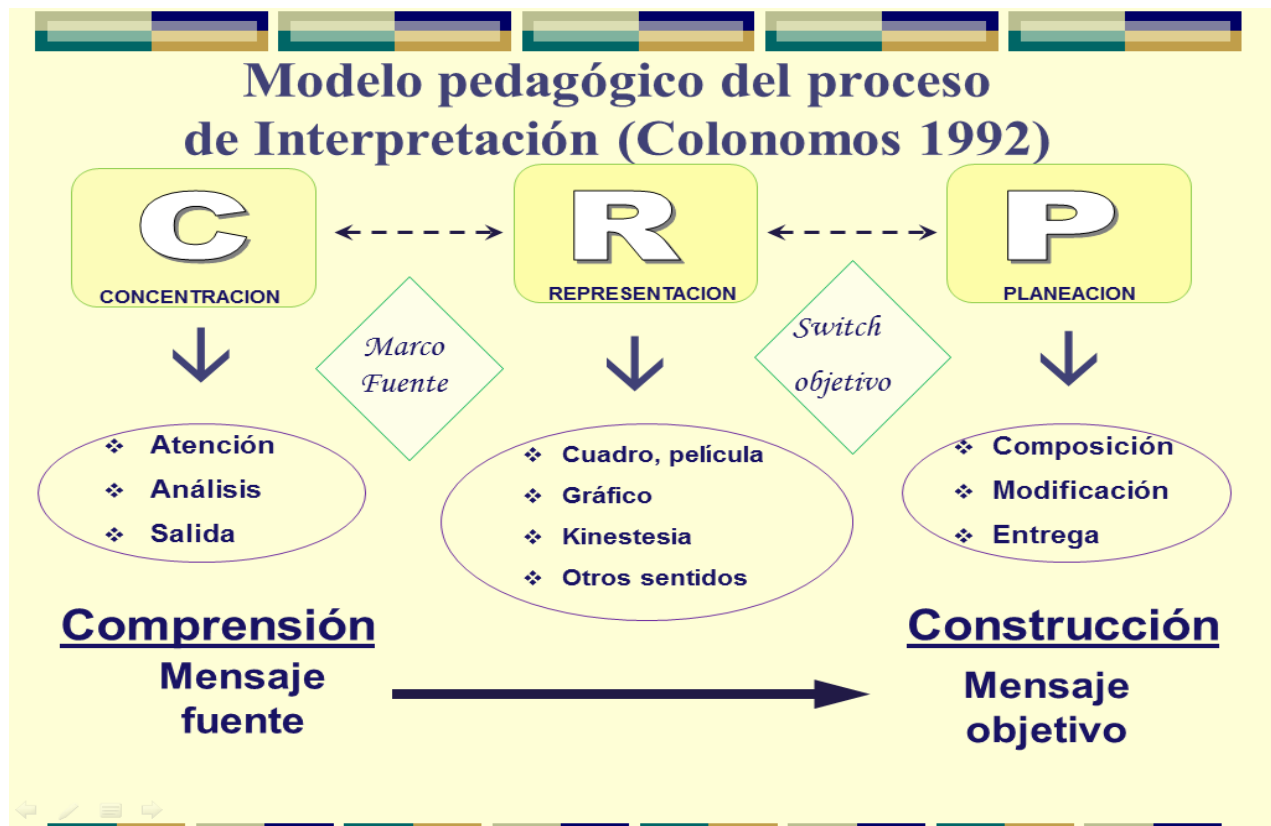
Modelo pedagógico del proceso de Interpretación (Colonomos 1992)

C
CONCENTRACION

R
REPRESENTACION

P
PLANEACION

Marco Fuente

Switch objetivo

❖ Atención
❖ Análisis
❖ Salida

❖ Cuadro, película
❖ Gráfico
❖ Kinestesia
❖ Otros sentidos

❖ Composición
❖ Modificación
❖ Entrega

Comprensión
Mensaje fuente

Construcción
Mensaje objetivo